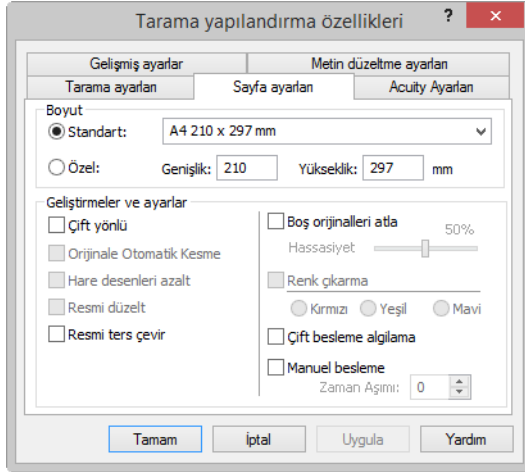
Tarama yapılandırma özellikleri

?

Gelişmiş ayarlar

Metin düzeltme ayarları

Tarama ayarları

Sayfa ayarları

Acuity Ayarları

Boyut

Standart:

A4 210 x 297 mm

Özel:

Genişlik: 210

Yükseklik: 297

mm

Geliştirmeler ve ayarlar

Çift yönlü

Orijinale Otomatik Kesme

Hare desenleri azalt

Resmi düzelt

Resmi ters çevir

Boş orijinalleri atla

Hassasiyet

50%

Renk çıkarma

Kırmızı

Yeşil

Mavi

Çift besleme algılama

Manuel besleme

Zaman Aşımı: 0

Tamam

İptal

Uygula

Yardım